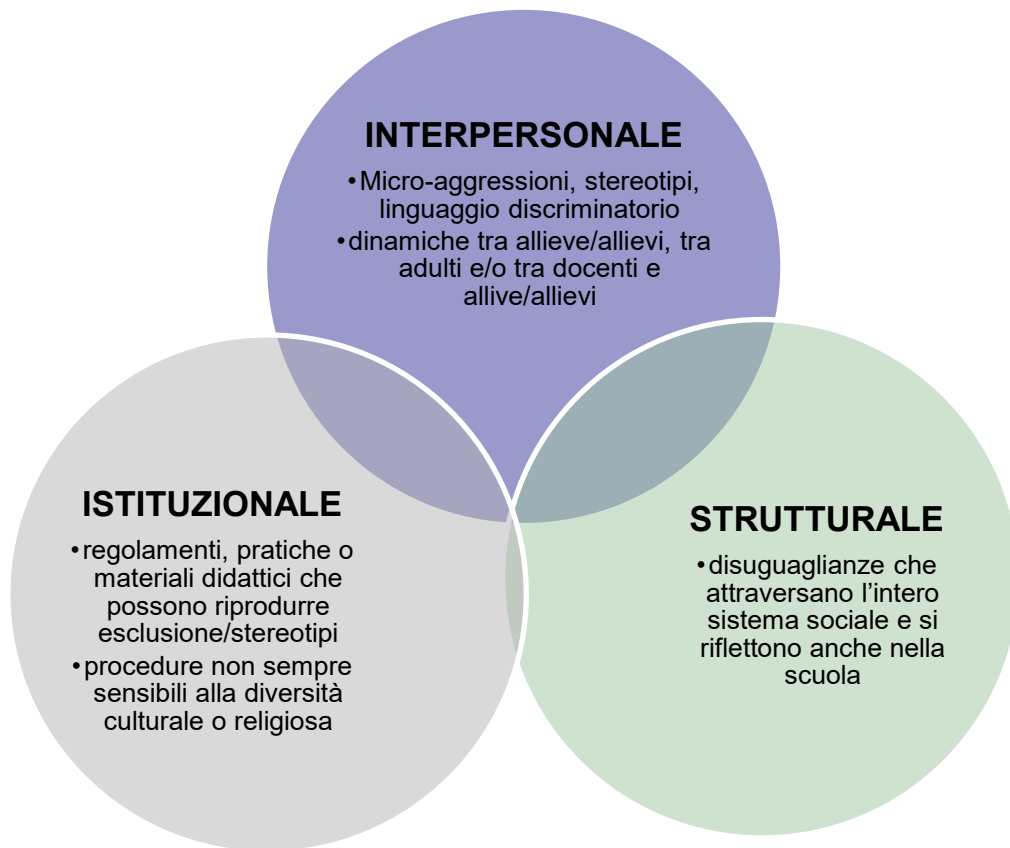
INTERPERSONALE

• Micro-aggressioni, stereotipi, linguaggio discriminatorio
• dinamiche tra allieve/allievi, tra adulti e/o tra docenti e allive/allievi

ISTITUZIONALE

• regolamenti, pratiche o materiali didattici che possono riprodurre esclusione/stereotipi
• procedure non sempre sensibili alla diversità culturale o religiosa

STRUTTURALE

• disuguaglianze che attraversano l'intero sistema sociale e si riflettono anche nella scuola